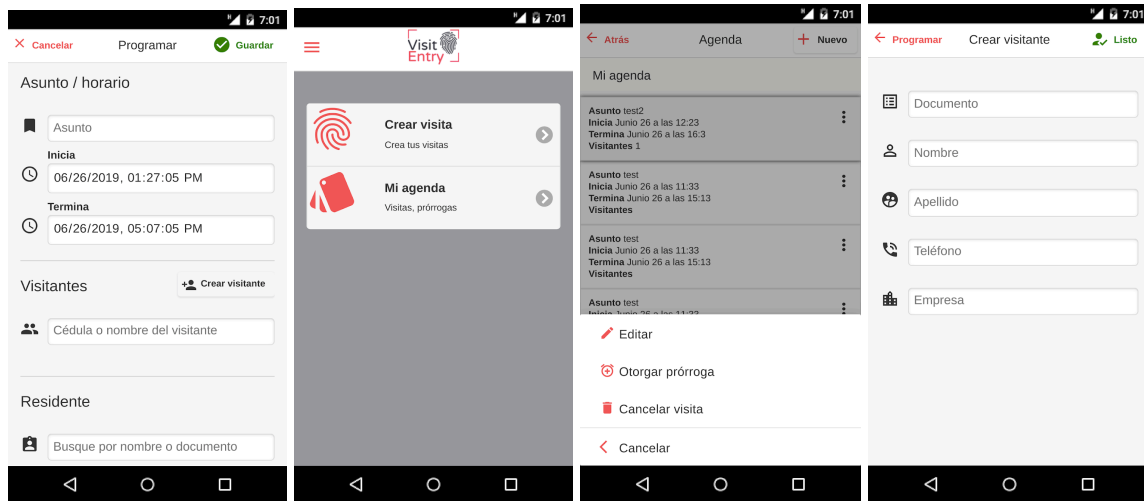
7:01

Cancelar Programar Guardar

Asunto / horario

Asunto

Inicia

06/26/2019, 01:27:05 PM

Termina

06/26/2019, 05:07:05 PM

Visitantes

Crear visitante

Cédula o nombre del visitante

Residente

Busque por nombre o documento

7:01

Visit Entry

Crear visita
Crea tus visitas

Mi agenda
Visitas, prórrogas

7:01

Atrás Agenda Nuevo

Mi agenda

Asunto test2
Inicia Junio 26 a las 12:23
Termina Junio 26 a las 16:3
Visitantes 1

Asunto test
Inicia Junio 26 a las 11:33
Termina Junio 26 a las 15:13
Visitantes

Asunto test
Inicia Junio 26 a las 11:33
Termina Junio 26 a las 15:13
Visitantes

Asunto test
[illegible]

Editar

Otorgar prórroga

Cancelar visita

Cancelar

7:01

Programar Crear visitante Listo

Documento

Nombre

Apellido

Teléfono

Empresa